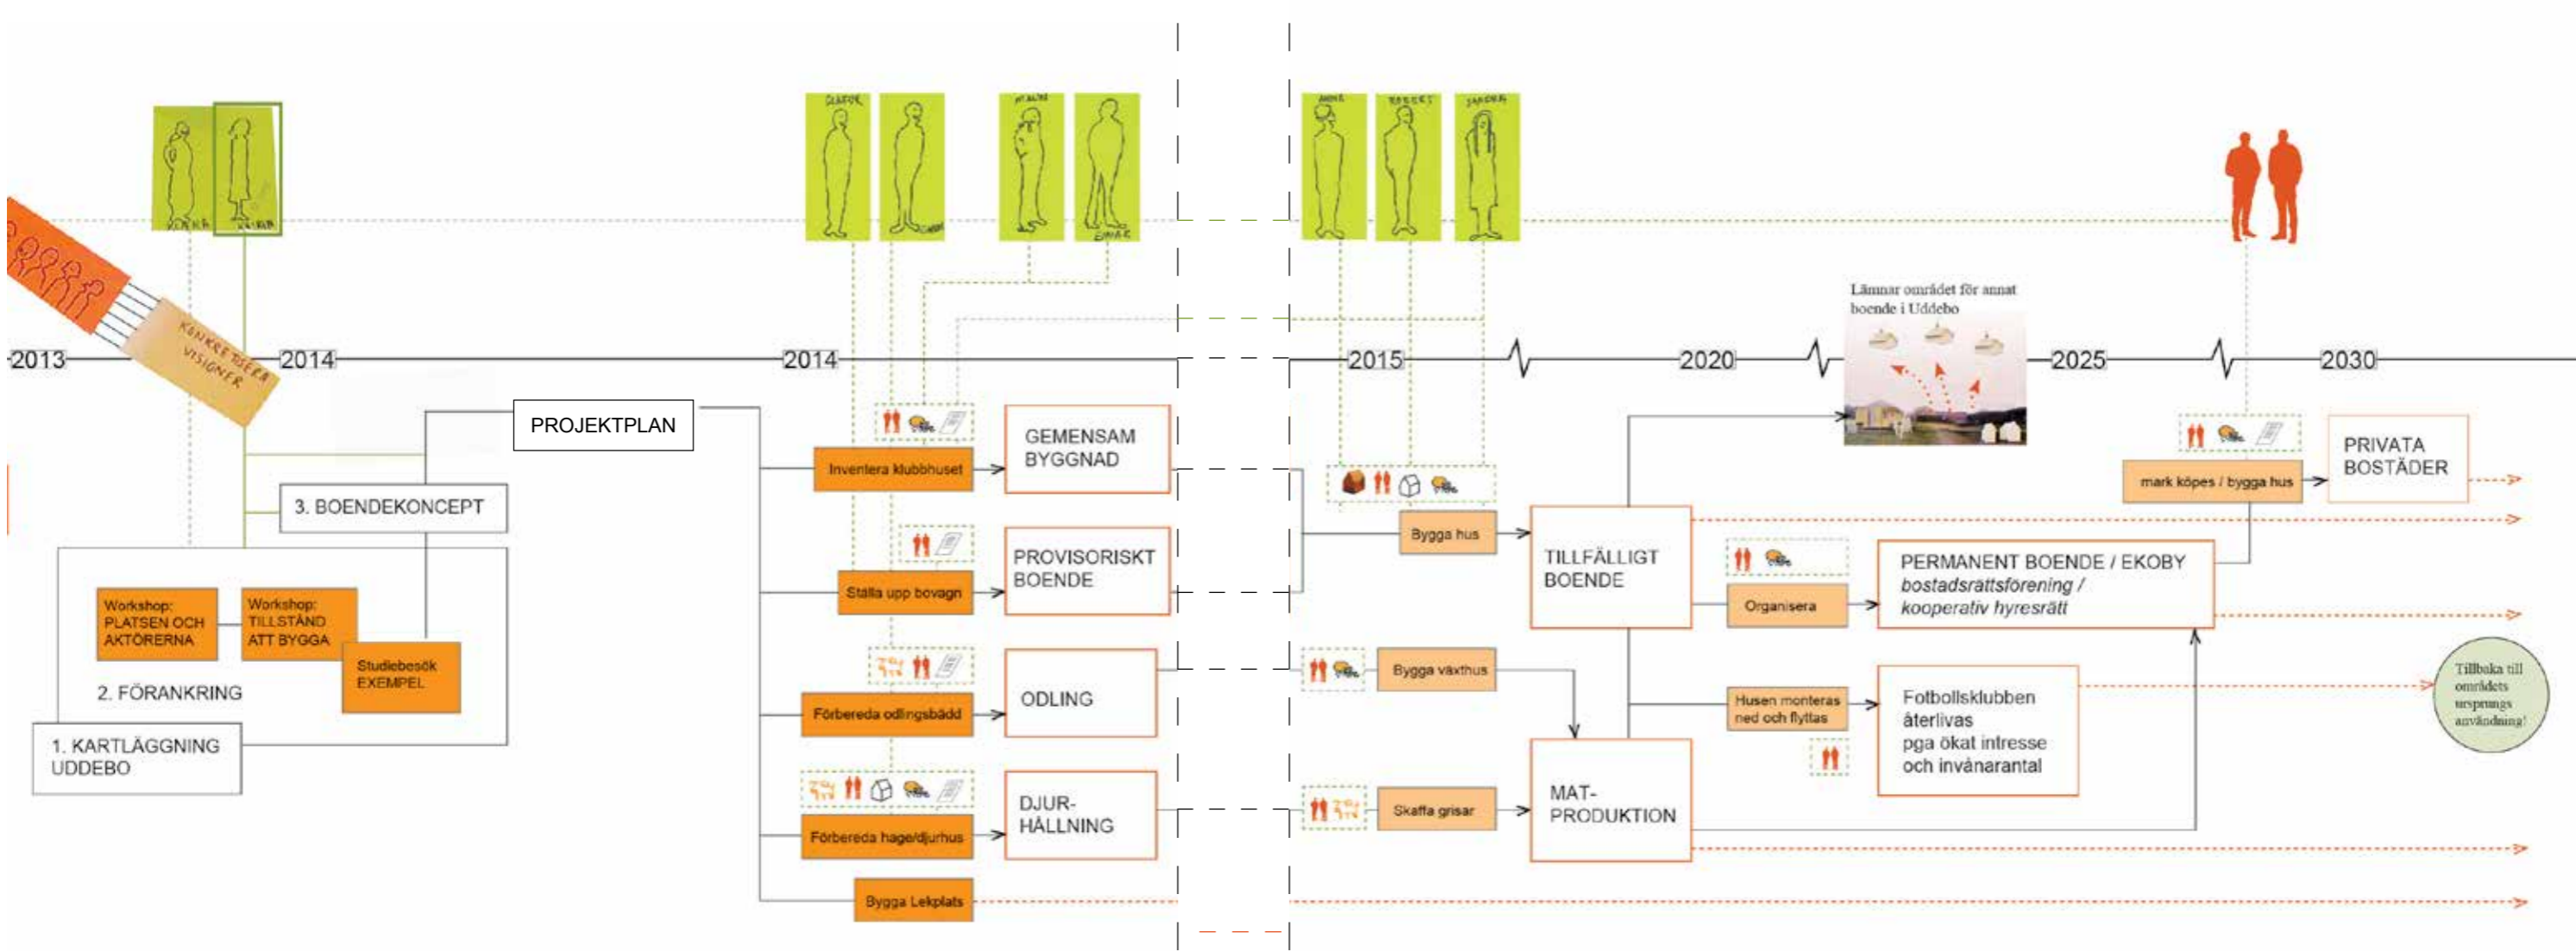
2013
2014
2014
2015
2020
2025
2030

KONKRETISERA VISIONER

PROJEKTPLAN

3. BOENDEKONCEPT

Workshop: PLATSEN OCH AKTÖRERNA

Workshop: TILLSTÅND ATT BYGGA

Studiebesök EXEMPEL

2. FÖRANKRING

1. KARTLÄGGNING UDDEBO

Inventera klubbhuset

GEMENSAM BYGGNAD

Ställa upp bovagn

PROVISORISKT BOENDE

Förbereda odlingsbädd

ODLING

Förbereda hage/djurhus

DJUR-HÅLLNING

Bygga Lekplats

Bygga hus

Bygga växthus

Skaffa grisar

TILLFÄLLIGT BOENDE

MAT-PRODUKTION

Lämnar området för annat boende i Uddebo

Organisera

PERMANENT BOENDE / EKOBY
bostadsrättsförening / kooperativ hyresrätt

Husen monteras ned och flyttas

Fotbollsklubben återlivas pga ökat intresse och invånarantal

mark köpes / bygga hus

PRIVATA BOSTÄDER

Tillbaka till områdets ursprungs användning!